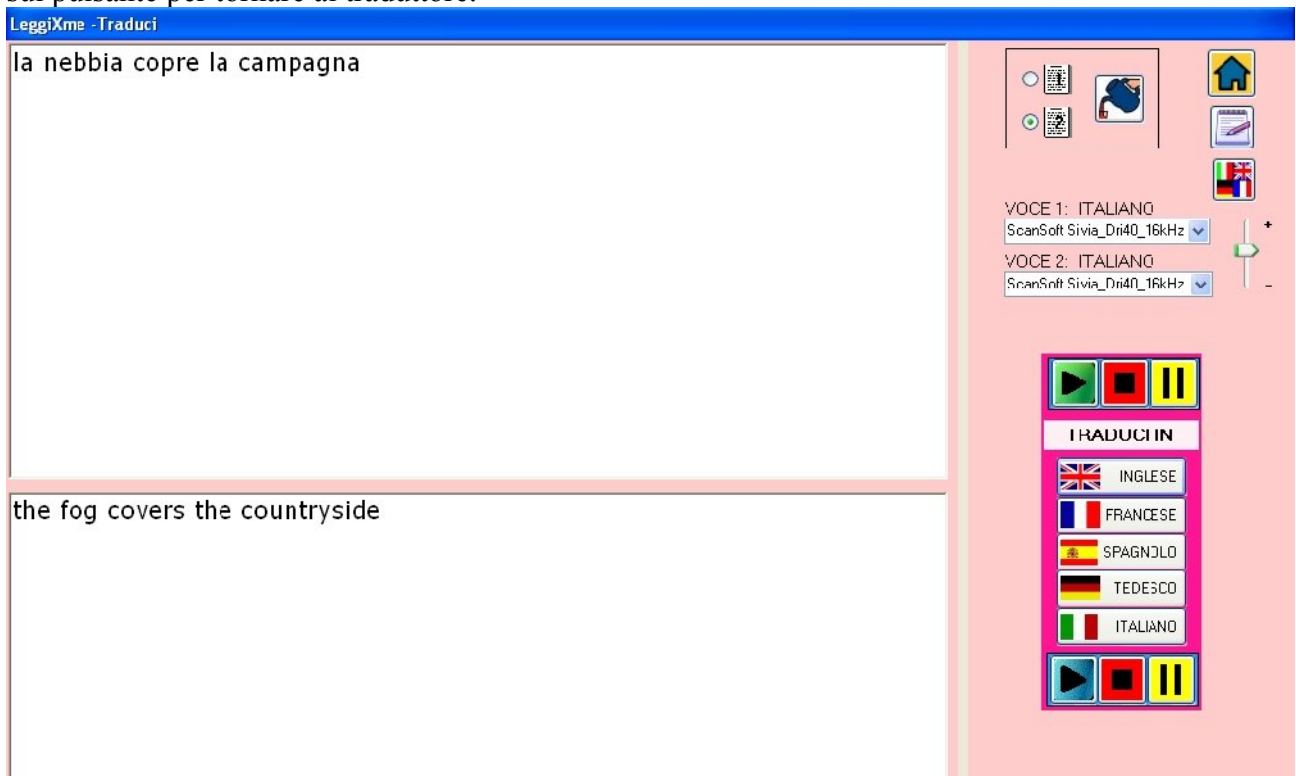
sul pulsante per tornare al traduttore.

LeggiXme -Traduci

la nebbia copre la campagna

the fog covers the countryside

1
2

VOCE 1: ITALIANO
ScanSoft Sivia_Dri40_16kHz
VOCE 2: ITALIANO
ScanSoft Sivia_Dri40_16kHz

+
-

TRADUCI IN
INGLESE
FRANCESE
SPAGNOLO
TEDESCO
ITALIANO